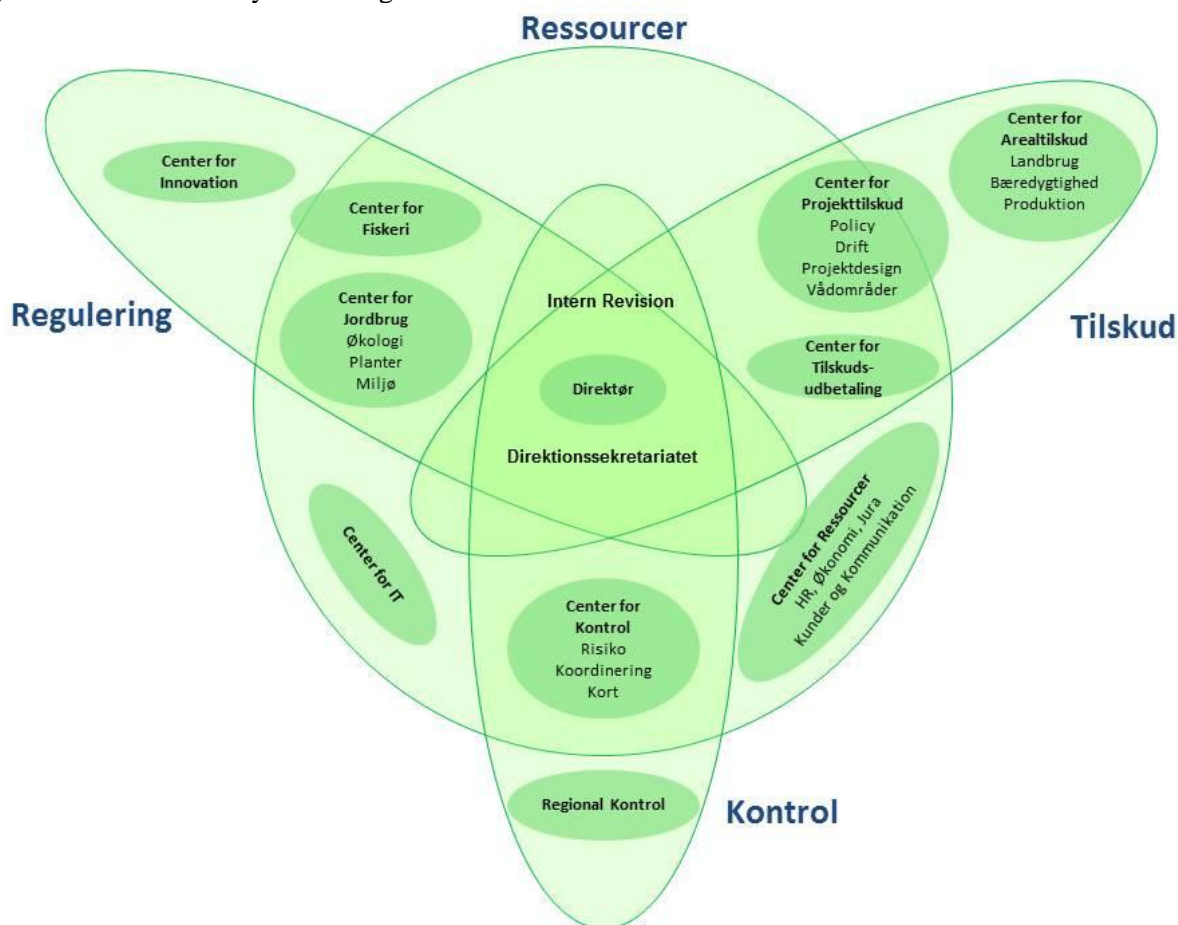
Ressourcer

Regulering

Tilskud

Kontrol

Center for Innovation

Center for Fiskeri

Center for Jordbrug
Økologi
Planter
Miljø

Intern Revision

Direktør

Direktionssekretariatet

Center for Arealtilskud
Landbrug
Bæredygtighed
Produktion

Center for Projekttilskud
Policy
Drift
Projektdesign
Vådområder

Center for Tilskudsudbetaling

Center for IT

Center for Ressourcer
HR, Økonomi, Jura
Kunder og Kommunikation

Center for Kontrol
Risiko
Koordinering
Kort

Regional Kontrol